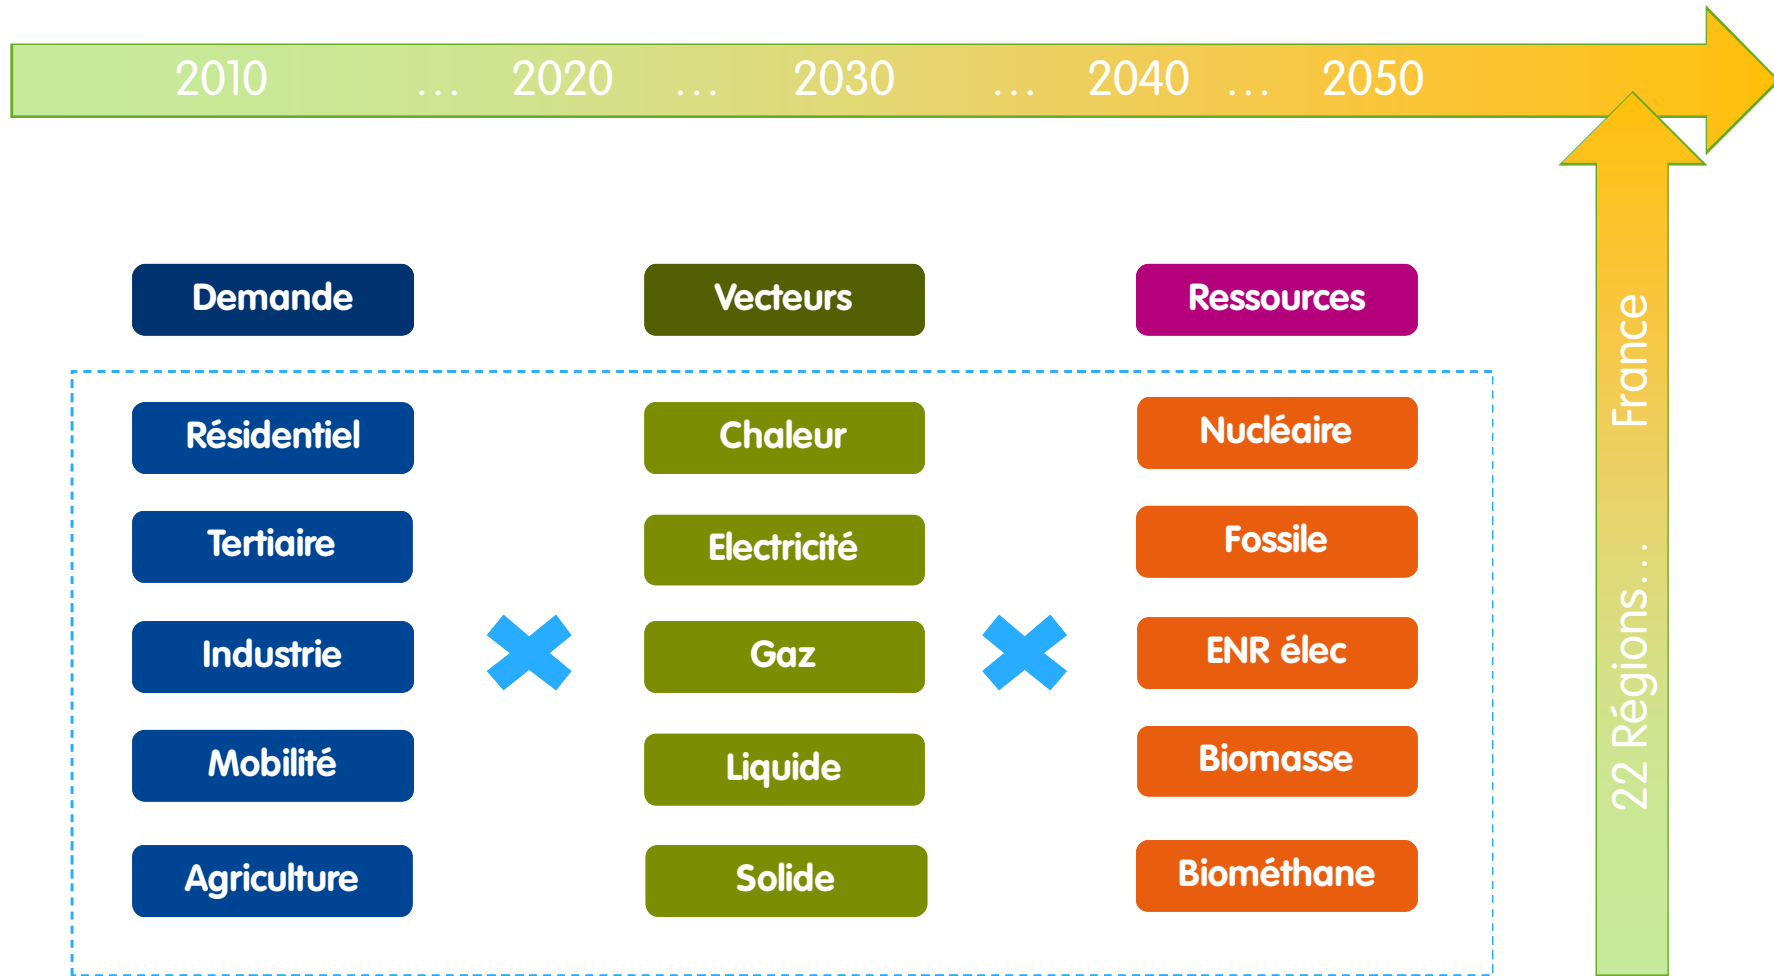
2010 … 2020 … 2030 … 2040 … 2050

22 Régions… France

Demande

Vecteurs

Ressources

Résidentiel

Chaleur

Nucléaire

Tertiaire

Electricité

Fossile

Industrie

Gaz

ENR élec

Mobilité

Liquide

Biomasse

Agriculture

Solide

Biométhane